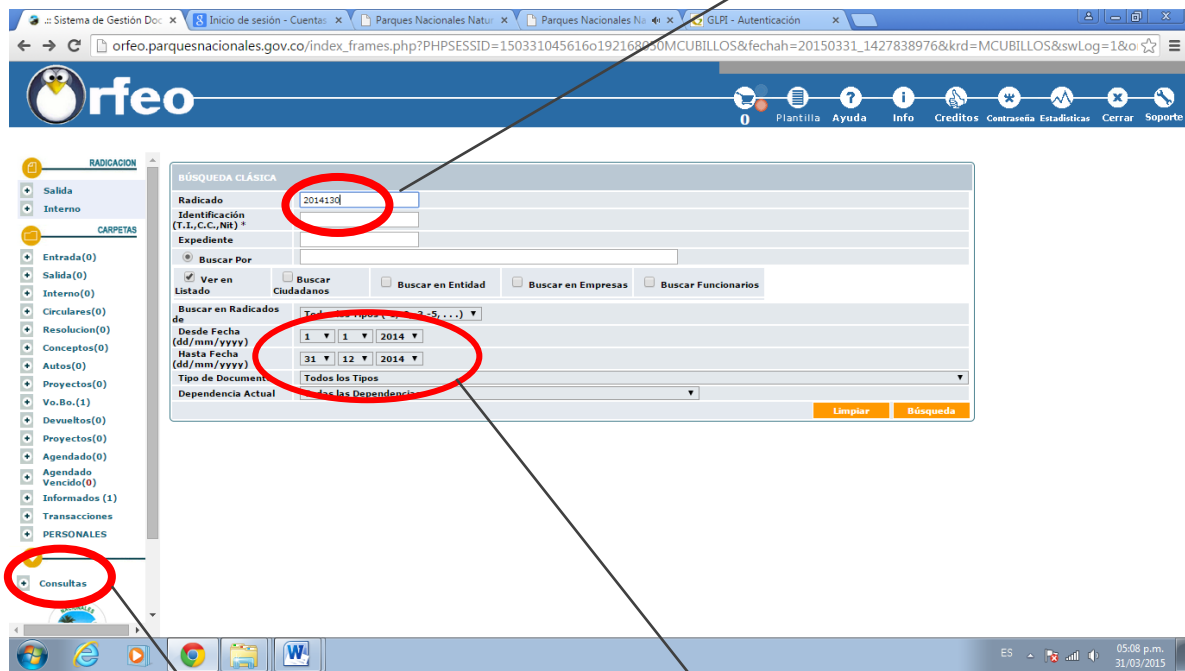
.:: Sistema de Gestión Doc ×
Inicio de sesión - Cuentas ×
Parques Nacionales Natu ×
Parques Nacionales Na ×
GLPI - Autenticación ×

orfeo.parquesnacionales.gov.co/index_frames.php?PHPSESSID=150331045616o192168050MCUBILLOS&fechah=20150331_1427838976&krd=MCUBILLOS&swLog=1&o

Orfeo

0 Plantilla Ayuda Info Creditos Contraseña Estadisticas Cerrar Soporte

RADICACION
Salida
Interno
CARPETAS
Entrada(0)
Salida(0)
Interno(0)
Circulares(0)
Resolucion(0)
Conceptos(0)
Autos(0)
Proyectos(0)
Vo.Bo.(1)
Devueltos(0)
Proyectos(0)
Agendado(0)
Agendado Vencido(0)
Informados (1)
Transacciones
PERSONALES
Consultas

BÚSQUEDA CLÁSICA
Radicado 2014130
Identificación (T.I.,C.C.,Nit) *
Expediente
Buscar Por
Ver en Listado
Buscar Ciudadanos
Buscar en Entidad
Buscar en Empresas
Buscar Funcionarios
Buscar en Radicados de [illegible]
Desde Fecha (dd/mm/yyyy) 1 1 2014
Hasta Fecha (dd/mm/yyyy) 31 12 2014
Tipo de Documento Todos los Tipos
Dependencia Actual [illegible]das las Dependencia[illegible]
Limpiar Búsqueda

ES 05:08 p.m. 31/03/2015